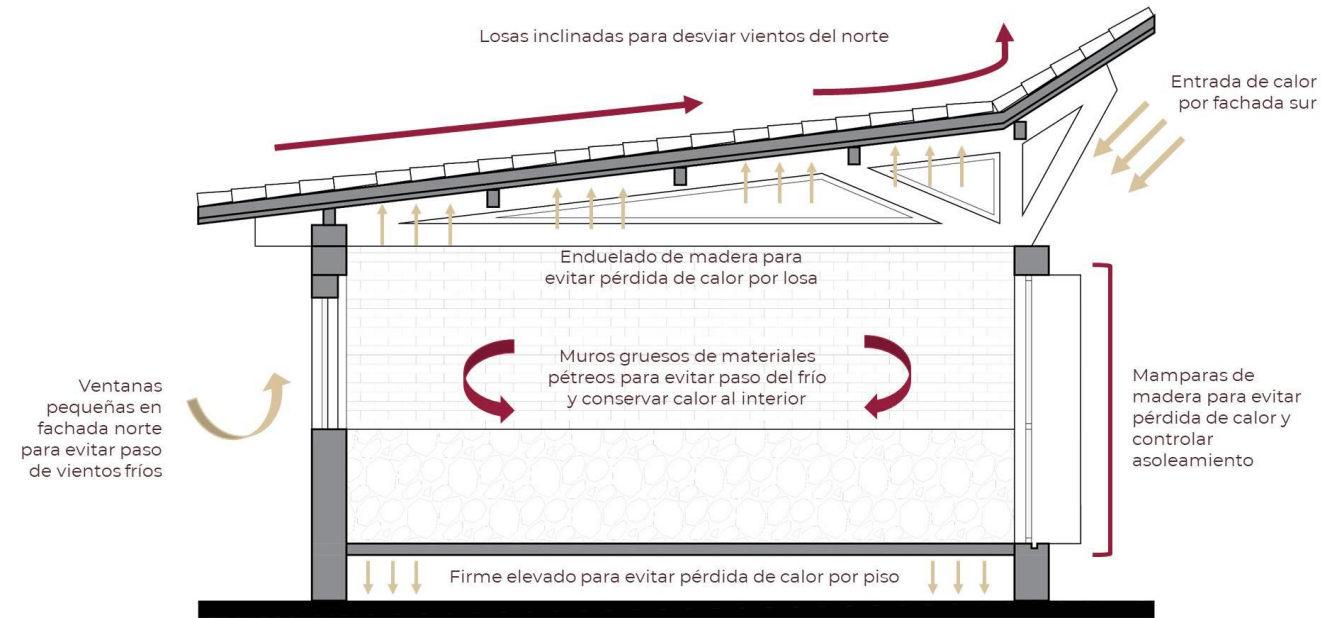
Losas inclinadas para desviar vientos del norte

Entrada de calor por fachada sur

Enduelado de madera para evitar pérdida de calor por losa

Muros gruesos de materiales pétreos para evitar paso del frío y conservar calor al interior

Ventanas pequeñas en fachada norte para evitar paso de vientos fríos

Mamparas de madera para evitar pérdida de calor y controlar asoleamiento

Firme elevado para evitar pérdida de calor por piso